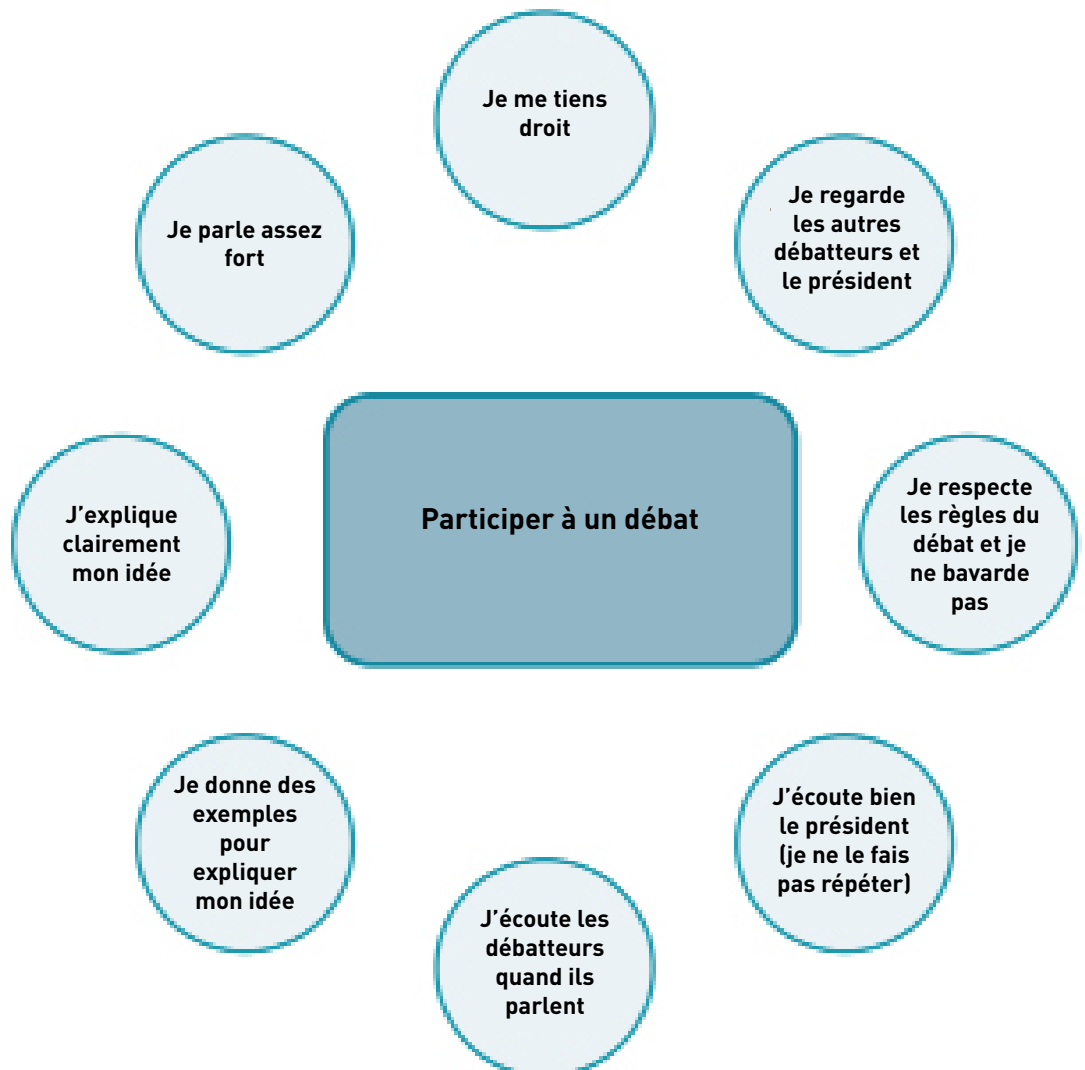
Participer à un débat

Je me tiens droit

Je regarde les autres débatteurs et le président

Je respecte les règles du débat et je ne bavarde pas

J’écoute bien le président (je ne le fais pas répéter)

J’écoute les débatteurs quand ils parlent

Je donne des exemples pour expliquer mon idée

J’explique clairement mon idée

Je parle assez fort